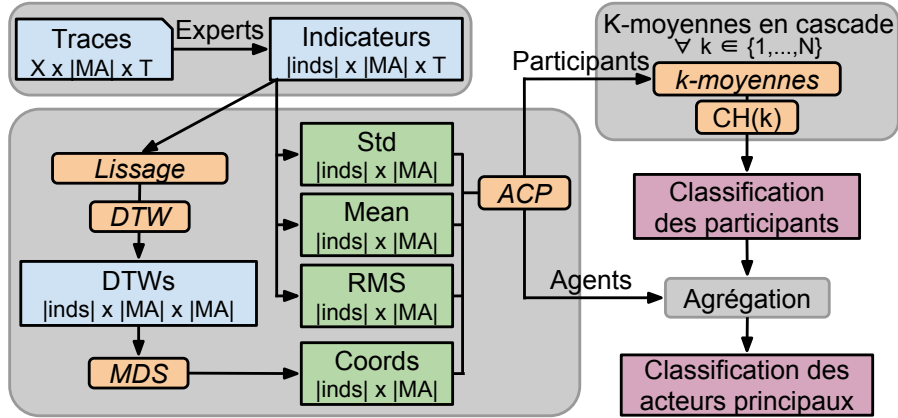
Traces
X x |MA| x T

Experts

Indicateurs
|inds| x |MA| x T

K-moyennes en cascade
$\forall$ k $\in$ {1,...,N}

Participants

*k-moyennes*

CH(k)

*Lissage*

*DTW*

DTWs
|inds| x |MA| x |MA|

*MDS*

Std
|inds| x |MA|

Mean
|inds| x |MA|

RMS
|inds| x |MA|

Coords
|inds| x |MA|

*ACP*

Classification
des participants

Agents

Agrégation

Classification des
acteurs principaux